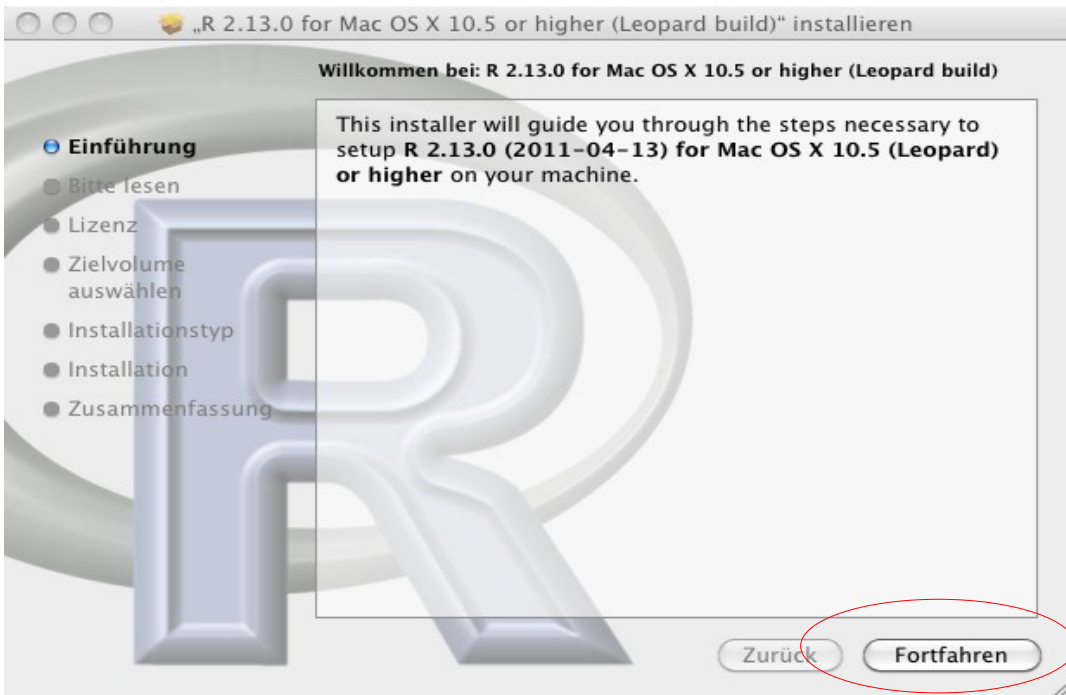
„R 2.13.0 for Mac OS X 10.5 or higher (Leopard build)“ installieren

Willkommen bei: R 2.13.0 for Mac OS X 10.5 or higher (Leopard build)

Einführung
Bitte lesen
Lizenz
Zielvolume auswählen
Installationstyp
Installation
Zusammenfassung

This installer will guide you through the steps necessary to setup R 2.13.0 (2011-04-13) for Mac OS X 10.5 (Leopard) or higher on your machine.

Zurück
Fortfahren